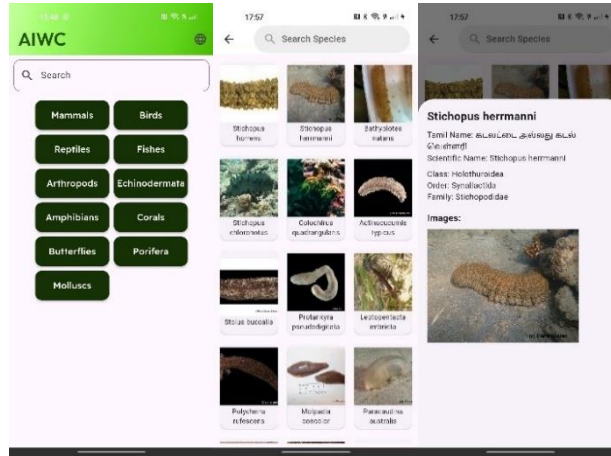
15:46

AIWC

Search

Mammals
Birds
Reptiles
Fishes
Arthropods
Echinodermata
Amphibians
Corals
Butterflies
Porifera
Molluscs

17:57

Search Species

Stichopus horrens
Stichopus herrmanni
Bathyplotes natans
Stichopus chloronotus
Colochirus quadrangularis
Actinocucumis typicus
Stolus buccalis
Protankyra pseudodigitata
Leptopentacta imbricata
Polycheira rufescens
Molpadia consolor
Paracaudina australis

17:57

Search Species

Stichopus herrmanni

Tamil Name: கடலட்டை அல்லது கடல் வெள்ளரி
Scientific Name: Stichopus herrmanni

Class: Holothuroidea
Order: Synallactida
Family: Stichopodidae

Images: